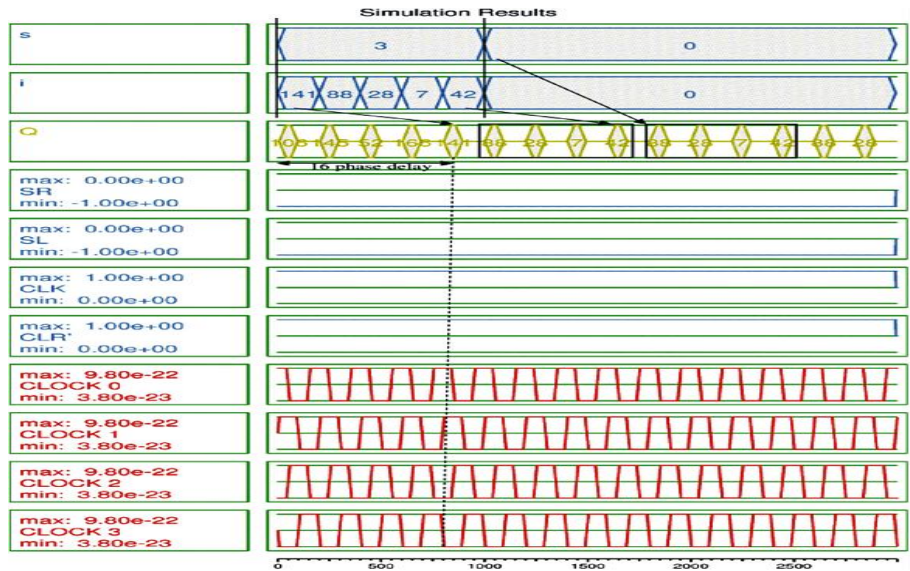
Simulation Results

s
3
0

i
141 88 28 7 42
0

Q
105 145 52 165 141 88 28 7 42 88 28 7 42 88 28
16 phase delay

max: 0.00e+00
SR
min: -1.00e+00

max: 0.00e+00
SL
min: -1.00e+00

max: 1.00e+00
CLK
min: 0.00e+00

max: 1.00e+00
CLR'
min: 0.00e+00

max: 9.80e-22
CLOCK 0
min: 3.80e-23

max: 9.80e-22
CLOCK 1
min: 3.80e-23

max: 9.80e-22
CLOCK 2
min: 3.80e-23

max: 9.80e-22
CLOCK 3
min: 3.80e-23

0 500 1000 1500 2000 2500